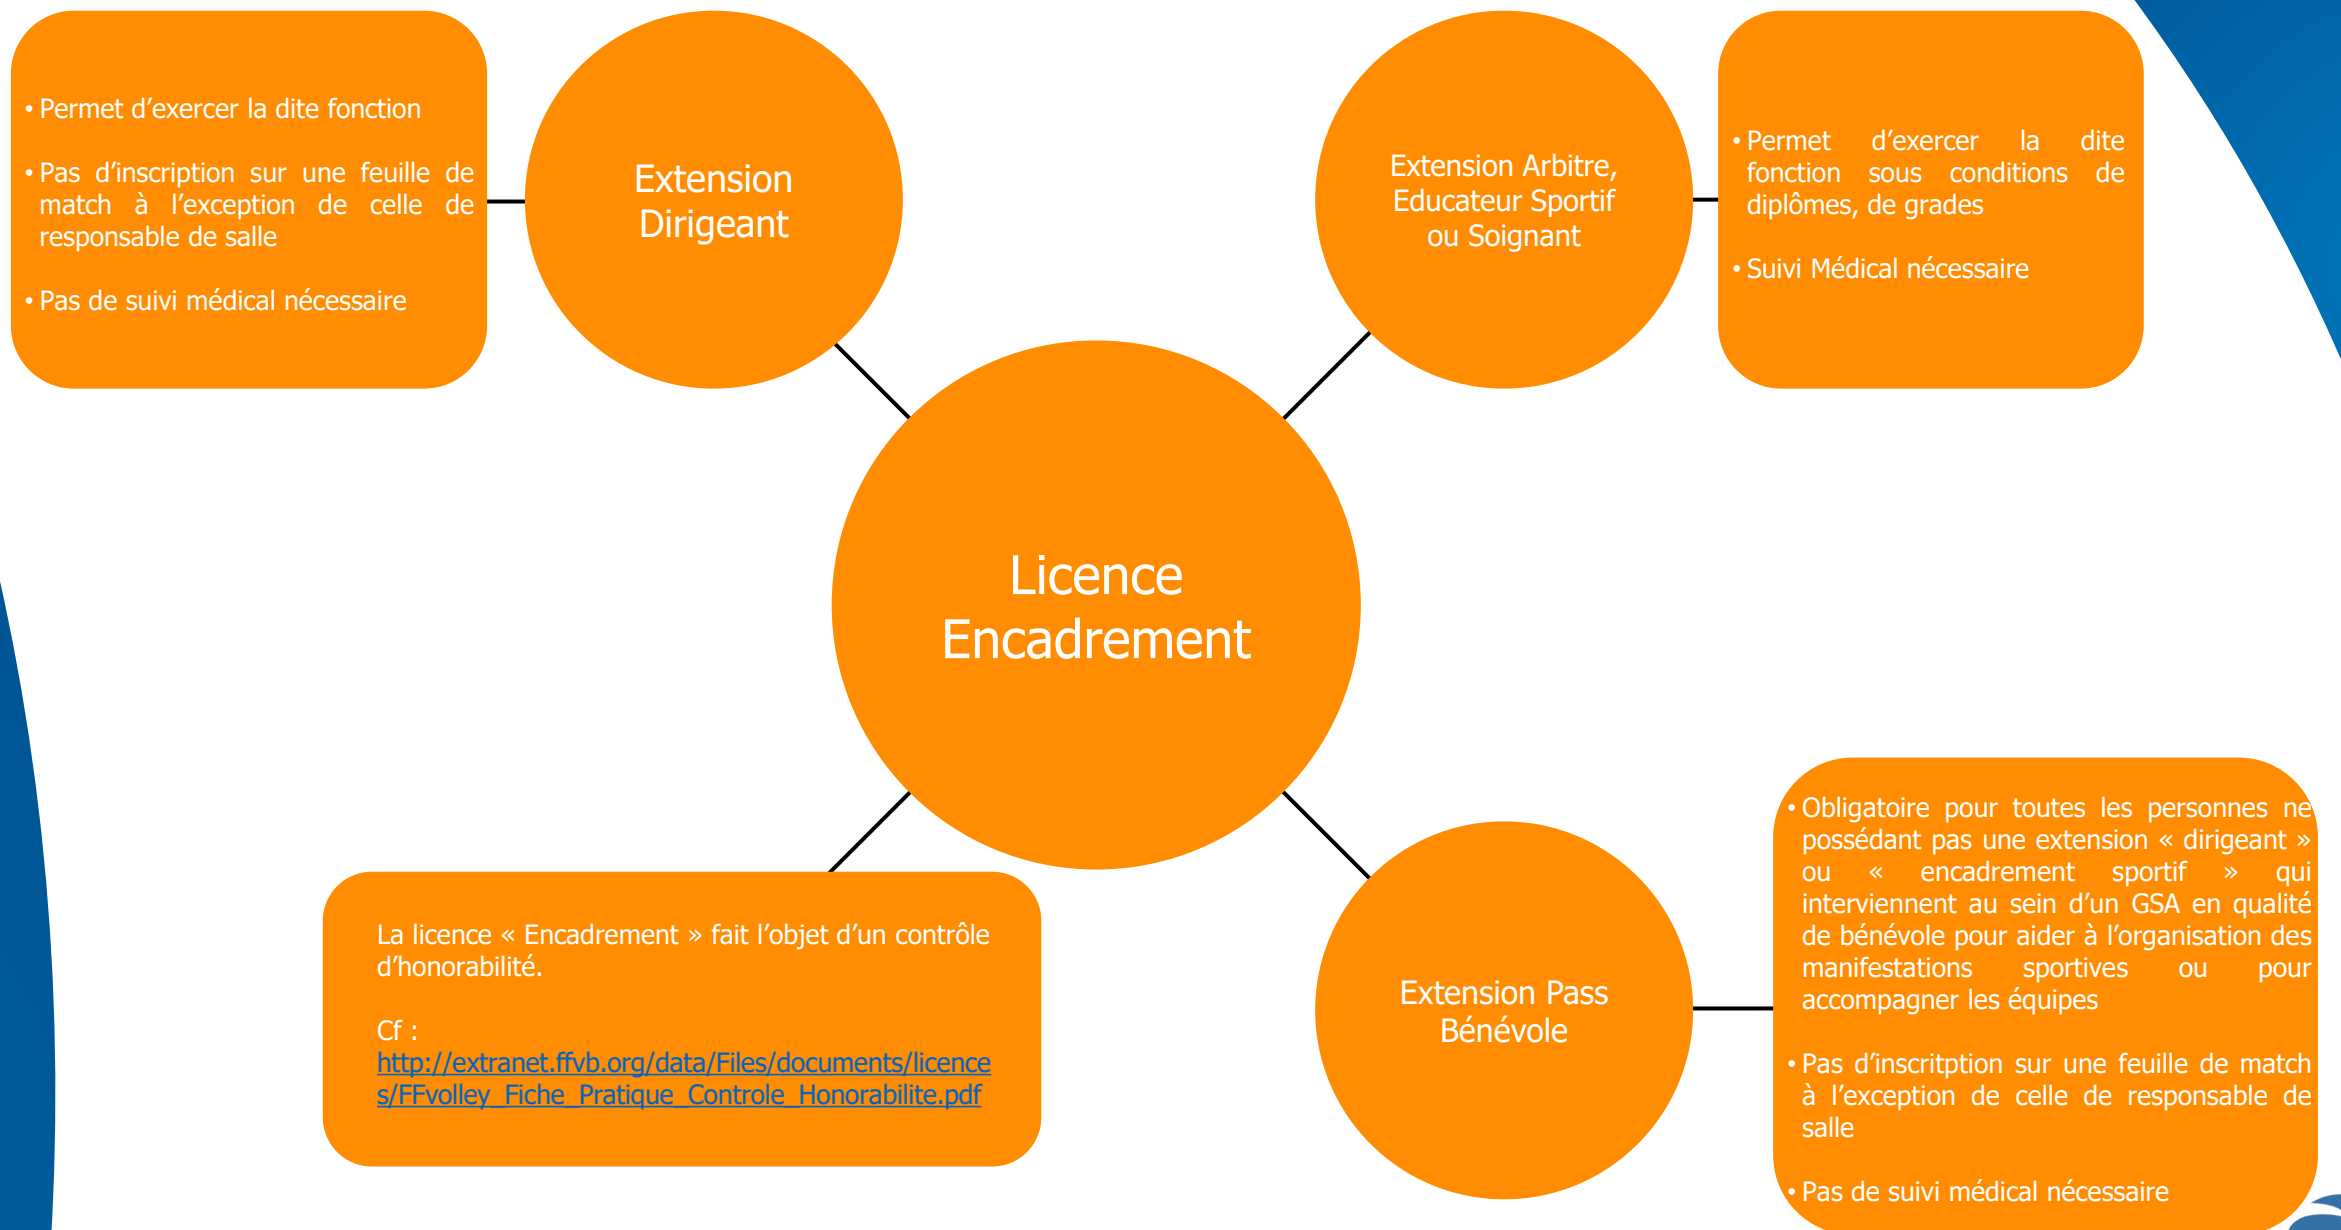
• Permet d’exercer la dite fonction

• Pas d’inscription sur une feuille de match à l’exception de celle de responsable de salle

• Pas de suivi médical nécessaire

Extension Dirigeant

Extension Arbitre, Educateur Sportif ou Soignant

• Permet d’exercer la dite fonction sous conditions de diplômes, de grades

• Suivi Médical nécessaire

Licence Encadrement

La licence « Encadrement » fait l’objet d’un contrôle d’honorabilité.

Cf : http://extranet.ffvb.org/data/Files/documents/licences/FFvolley_Fiche_Pratique_Controle_Honorabilite.pdf

Extension Pass Bénévole

• Obligatoire pour toutes les personnes ne possédant pas une extension « dirigeant » ou « encadrement sportif » qui interviennent au sein d’un GSA en qualité de bénévole pour aider à l’organisation des manifestations sportives ou pour accompagner les équipes

• Pas d’inscritption sur une feuille de match à l’exception de celle de responsable de salle

• Pas de suivi médical nécessaire